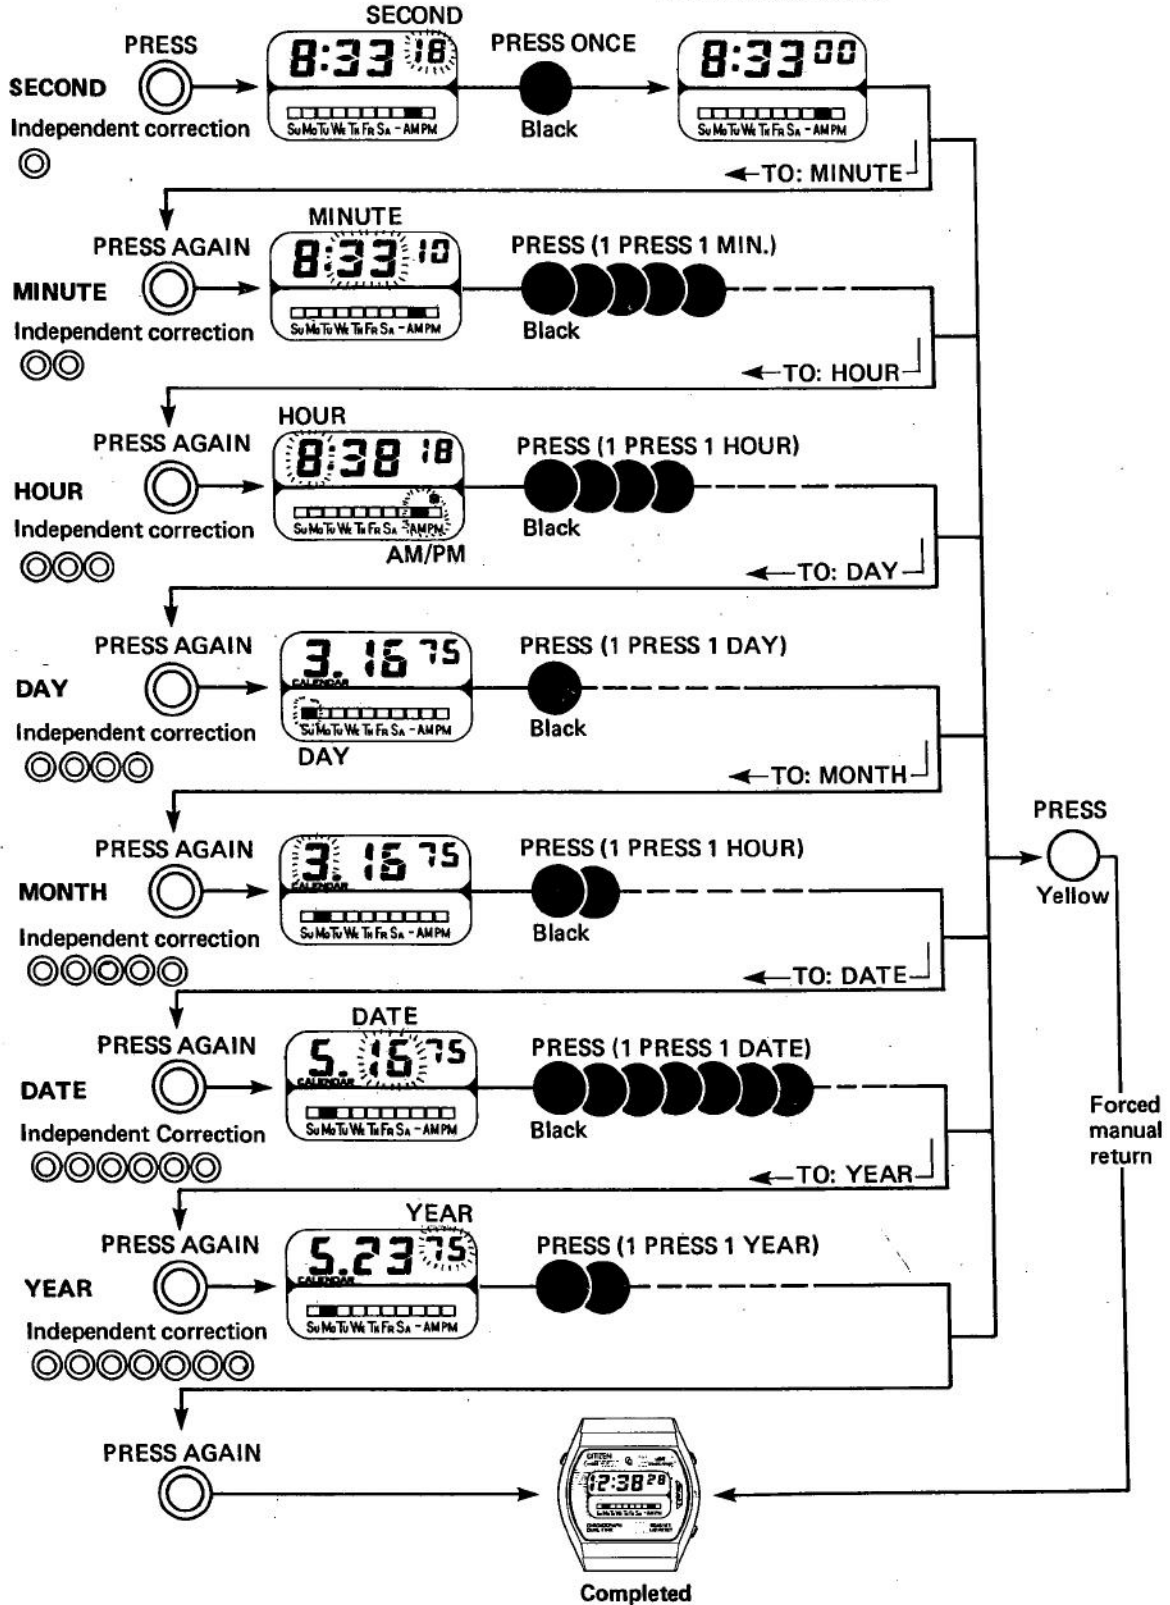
SECOND
PRESS
8:33 18
Su Mo Tu We Th Fr Sa - AM PM
PRESS ONCE
8:33 00
Su Mo Tu We Th Fr Sa - AM PM
SECOND
Independent correction
Black
TO: MINUTE

MINUTE
PRESS AGAIN
8:33 10
Su Mo Tu We Th Fr Sa - AM PM
PRESS (1 PRESS 1 MIN.)
MINUTE
Independent correction
Black
TO: HOUR

HOUR
PRESS AGAIN
8:38 18
Su Mo Tu We Th Fr Sa - AM PM
PRESS (1 PRESS 1 HOUR)
HOUR
Independent correction
Black
AM/PM
TO: DAY

PRESS AGAIN
3. 16 75
CALENDAR
Su Mo Tu We Th Fr Sa - AM PM
PRESS (1 PRESS 1 DAY)
DAY
Independent correction
Black
DAY
TO: MONTH

PRESS
PRESS AGAIN
3. 16 75
CALENDAR
Su Mo Tu We Th Fr Sa - AM PM
PRESS (1 PRESS 1 HOUR)
MONTH
Yellow
Independent correction
Black
TO: DATE

DATE
PRESS AGAIN
5. 16 75
CALENDAR
Su Mo Tu We Th Fr Sa - AM PM
PRESS (1 PRESS 1 DATE)
DATE
Forced manual return
Independent Correction
Black
TO: YEAR

YEAR
PRESS AGAIN
5.23 75
CALENDAR
Su Mo Tu We Th Fr Sa - AM PM
PRESS (1 PRESS 1 YEAR)
YEAR
Independent correction

PRESS AGAIN
CITIZEN
12:38 28
Completed